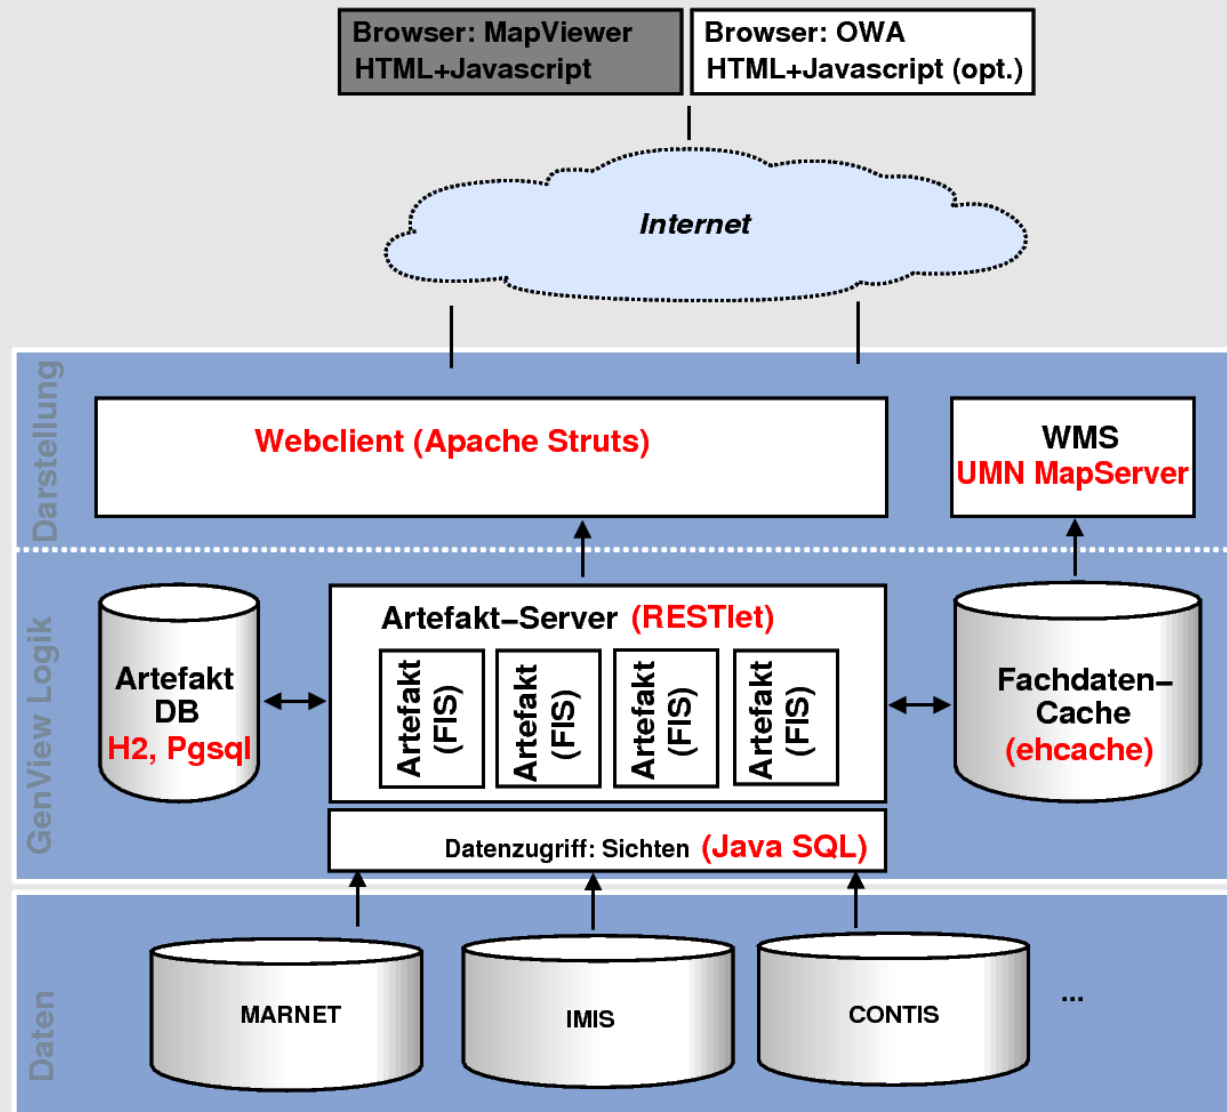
Browser: MapViewer
HTML+Javascript

Browser: OWA
HTML+Javascript (opt.)

Internet

Darstellung

Webclient (Apache Struts)

WMS
UMN MapServer

GenView Logik

Artefakt
DB
H2, Pgsql

Artefakt–Server (RESTlet)

Artefakt (FIS)

Artefakt (FIS)

Artefakt (FIS)

Artefakt (FIS)

Fachdaten–
Cache
(ehcache)

Datenzugriff: Sichten (Java SQL)

Daten

MARNET

IMIS

CONTIS

...